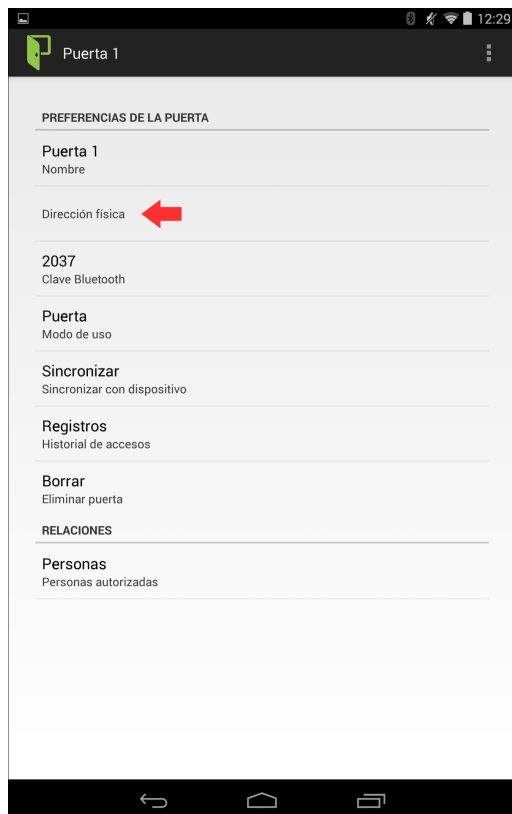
12:29

Puerta 1

PREFERENCIAS DE LA PUERTA

Puerta 1
Nombre

Dirección física

2037
Clave Bluetooth

Puerta
Modo de uso

Sincronizar
Sincronizar con dispositivo

Registros
Historial de accesos

Borrar
Eliminar puerta

RELACIONES

Personas
Personas autorizadas